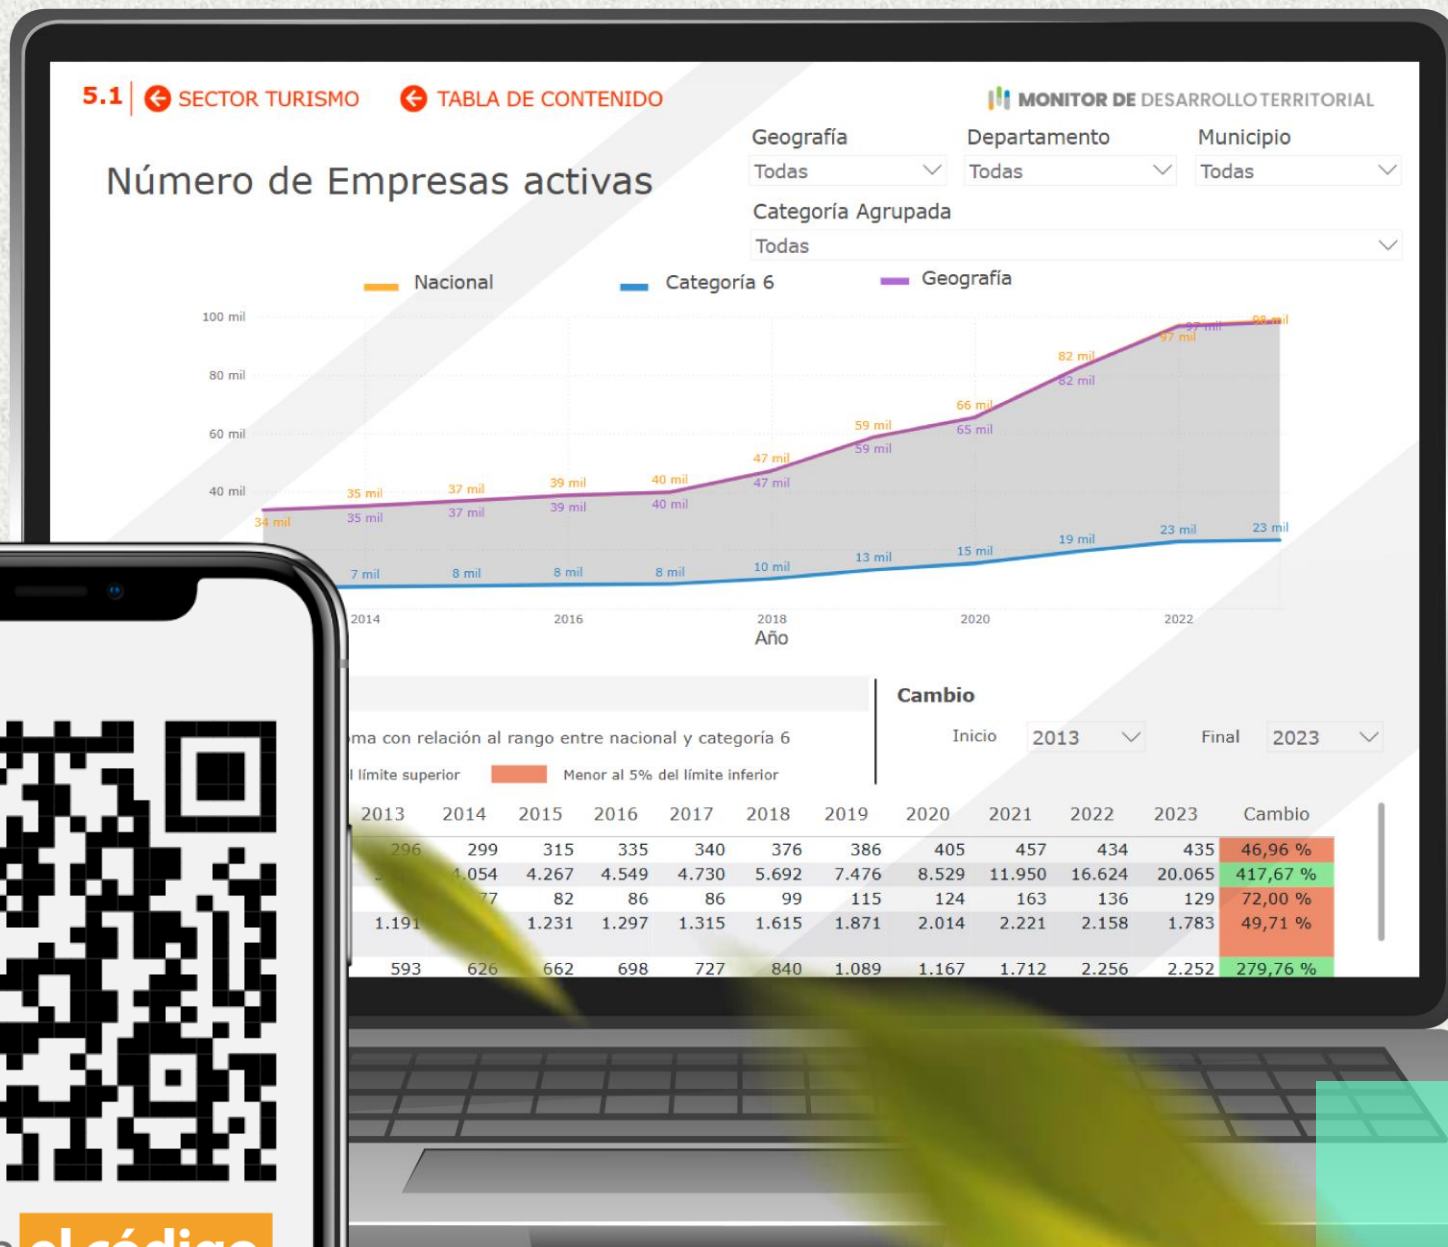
5.1 SECTOR TURISMO TABLA DE CONTENIDO

MONITOR DE DESARROLLO TERRITORIAL

Número de Empresas activas

Geografía
Todas

Departamento
Todas

Municipio
Todas

Categoría Agrupada
Todas

Nacional Categoría 6 Geografía

100 mil
80 mil
60 mil
40 mil

34 mil
35 mil
35 mil
37 mil
37 mil
39 mil
39 mil
40 mil
40 mil
47 mil
47 mil
59 mil
59 mil
66 mil
65 mil
82 mil
82 mil
97 mil
97 mil
98 mil

7 mil
8 mil
8 mil
8 mil
10 mil
13 mil
15 mil
19 mil
23 mil
23 mil

2014 2016 2018 2020 2022
Año

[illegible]ma con relación al rango entre nacional y categoría 6

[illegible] límite superior
Menor al 5% del límite inferior

Cambio
Inicio 2013
Final 2023

| 2013 | 2014 | 2015 | 2016 | 2017 | 2018 | 2019 | 2020 | 2021 | 2022 | 2023 | Cambio |
|---|---|---|---|---|---|---|---|---|---|---|---|
| 296 | 299 | 315 | 335 | 340 | 376 | 386 | 405 | 457 | 434 | 435 | 46,96 % |
| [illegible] | 4.054 | 4.267 | 4.549 | 4.730 | 5.692 | 7.476 | 8.529 | 11.950 | 16.624 | 20.065 | 417,67 % |
| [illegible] | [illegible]77 | 82 | 86 | 86 | 99 | 115 | 124 | 163 | 136 | 129 | 72,00 % |
| 1.191 | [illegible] | 1.231 | 1.297 | 1.315 | 1.615 | 1.871 | 2.014 | 2.221 | 2.158 | 1.783 | 49,71 % |
| 593 | 626 | 662 | 698 | 727 | 840 | 1.089 | 1.167 | 1.712 | 2.256 | 2.252 | 279,76 % |

el código